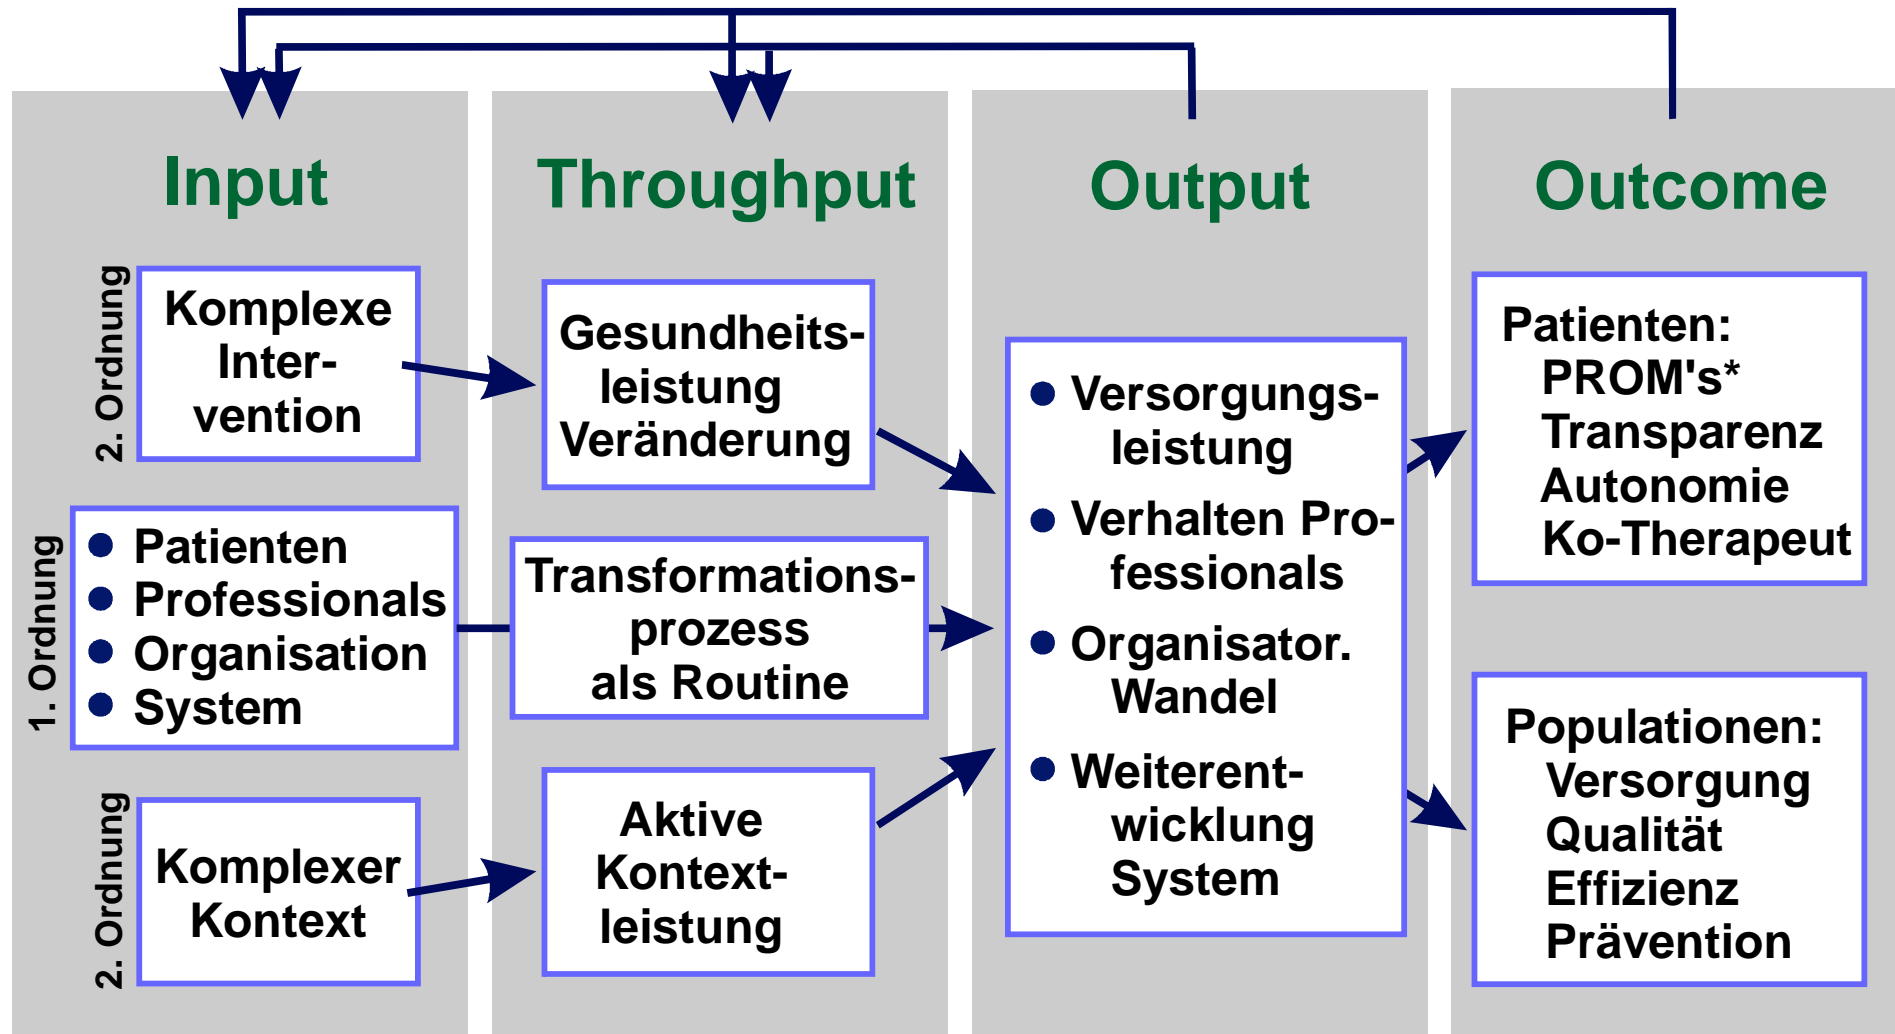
Input

Throughput

Output

Outcome

2. Ordnung

Komplexe Intervention

Gesundheitsleistung Veränderung

1. Ordnung

● Patienten
● Professionals
● Organisation
● System

Transformationsprozess als Routine

2. Ordnung

Komplexer Kontext

Aktive Kontextleistung

● Versorgungsleistung
● Verhalten Professionals
● Organisator. Wandel
● Weiterentwicklung System

Patienten:
PROM's*
Transparenz
Autonomie
Ko-Therapeut

Populationen:
Versorgung
Qualität
Effizienz
Prävention